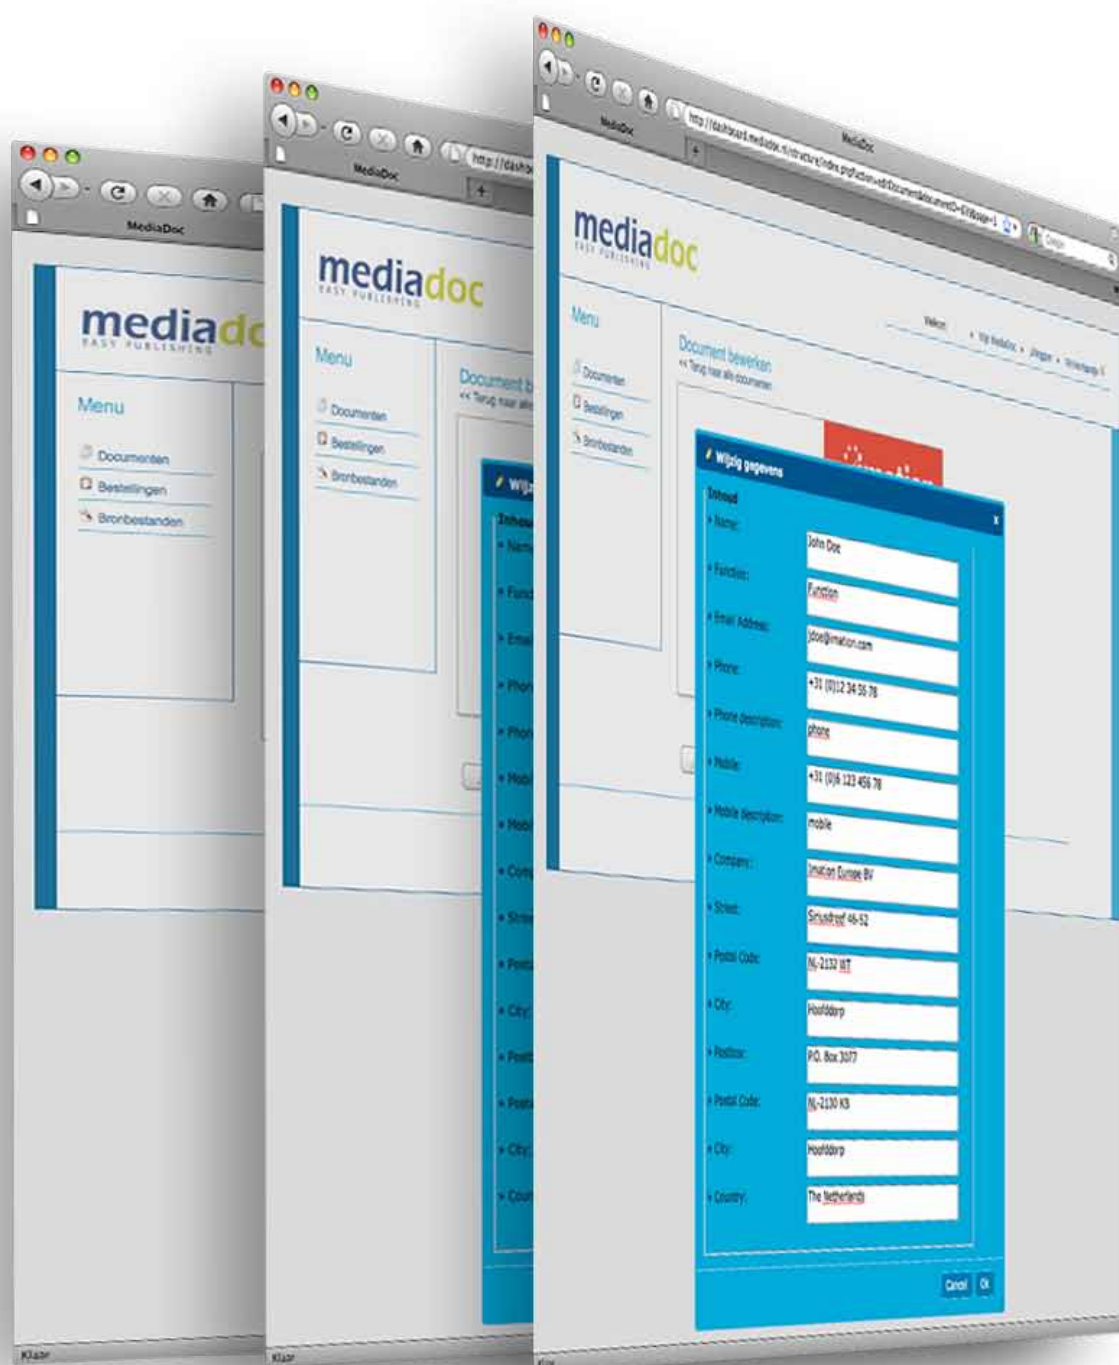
MediaDoc

mediadoc
EASY PUBLISHING

Menu

Documenten
Bestellingen
Bronbestanden

Klaar

MediaDoc

http://dashb

mediadoc
EASY PUBLISHING

Menu

Documenten
Bestellingen
Bronbestanden

Document b
<< Terug naar alle

Wijz
Inhou
Nam
Func
Emai
Phon
Phon
Mobi
Mobi
Comp
Stree
Posta
City:
Postb
Posta
City:
Coun

Klaar

MediaDoc

http://dashboard.mediadoc.nl/structure/index.php?action=editDocument&documentID=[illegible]

mediadoc
EASY PUBLISHING

Menu

Documenten
Bestellingen
Bronbestanden

Welkom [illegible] Mijn MediaDoc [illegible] Afmelden

Document bewerken
<< Terug naar alle documenten

Wijzig gegevens
Inhoud
x

| | |
|---|---|
| Name: | John Doe |
| Function: | Function |
| Email Address: | jdoe@imation.com |
| Phone: | +31 (0)12 34 56 78 |
| Phone description: | phone |
| Mobile: | +31 (0)6 123 456 78 |
| Mobile description: | mobile |
| Company: | Imation Europe BV |
| Street: | Siriusdreef 46-52 |
| Postal Code: | NL-2132 WT |
| City: | Hoofddorp |
| Postbox: | P.O. Box 3077 |
| Postal Code: | NL-2130 KB |
| City: | Hoofddorp |
| Country: | The Netherlands |

Cancel Ok

Klaar